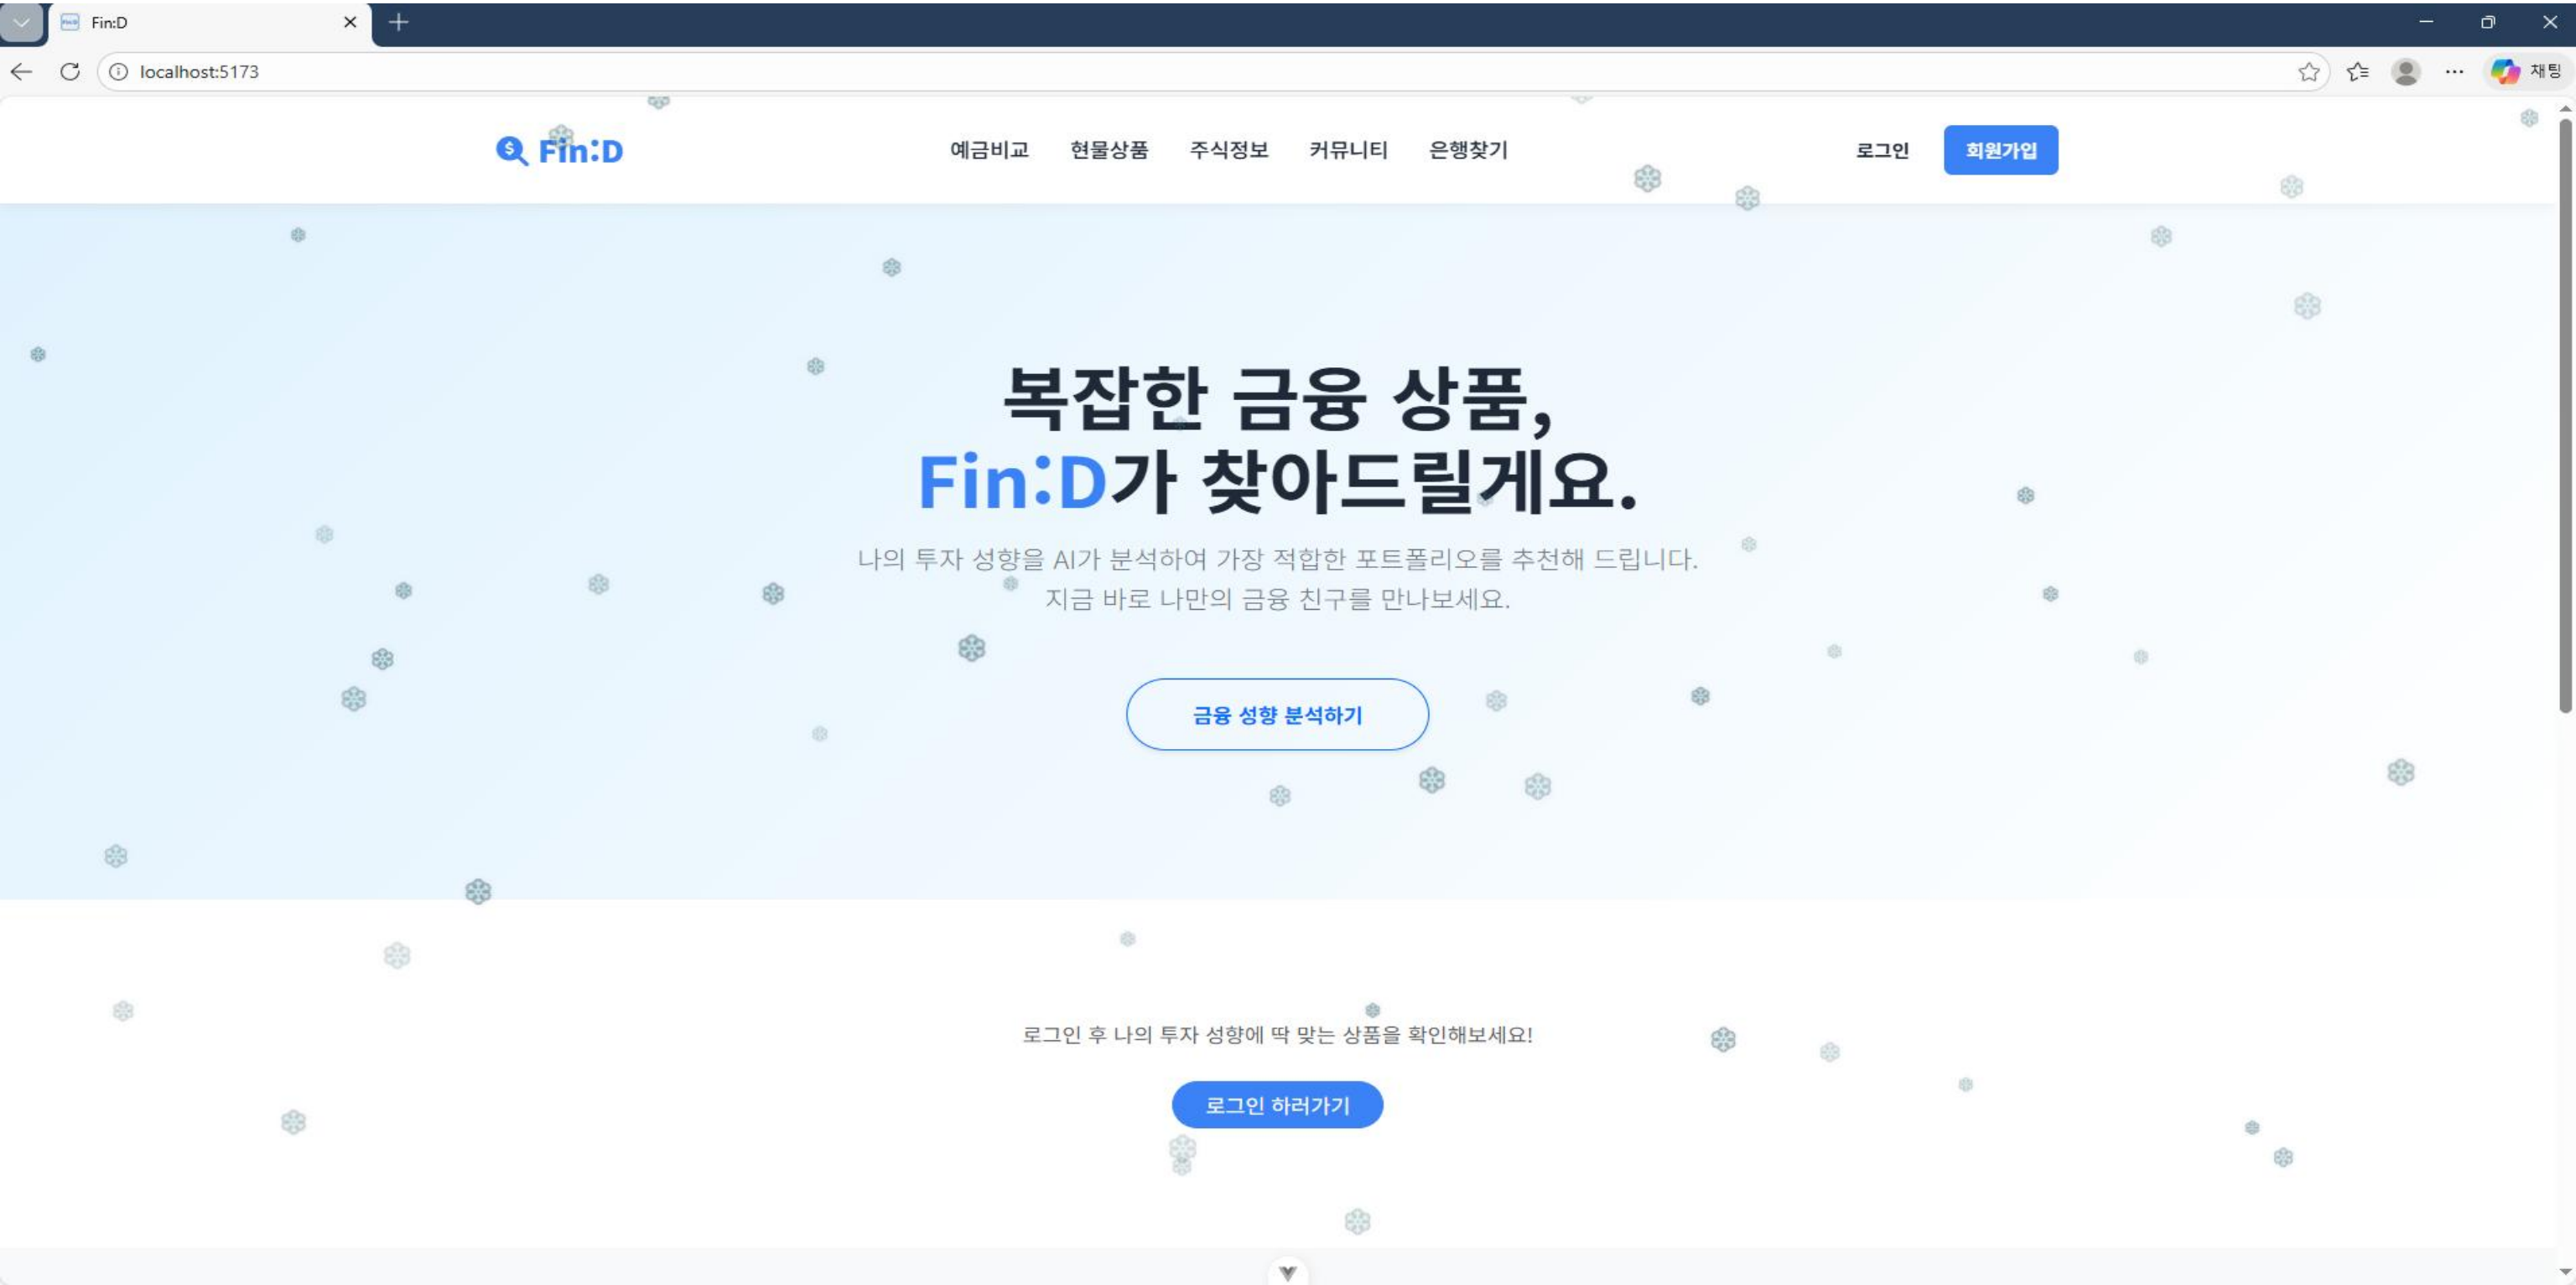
Fin:D

localhost:5173

채팅

Fin:D

예금비교 현물상품 주식정보 커뮤니티 은행찾기

로그인 회원가입

복잡한 금융 상품,
Fin:D가 찾아드릴게요.

나의 투자 성향을 AI가 분석하여 가장 적합한 포트폴리오를 추천해 드립니다.
지금 바로 나만의 금융 친구를 만나보세요.

금융 성향 분석하기

로그인 후 나의 투자 성향에 딱 맞는 상품을 확인해보세요!

로그인 하러가기